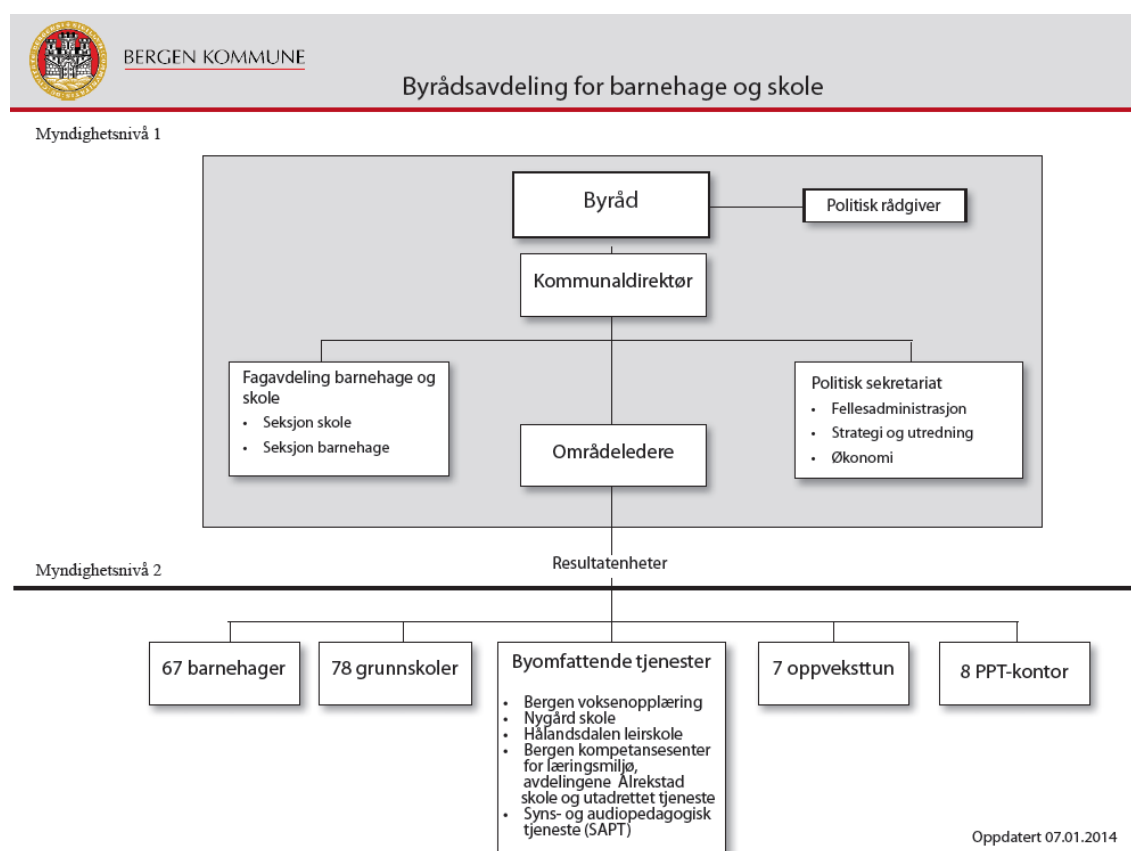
BERGEN KOMMUNE

Byrådsavdeling for barnehage og skole

Myndighetsnivå 1

Byråd

Politisk rådgiver

Kommunaldirektør

Fagavdeling barnehage og skole
- Seksjon skole
- Seksjon barnehage

Områdeledere

Politisk sekretariat
- Fellesadministrasjon
- Strategi og utredning
- Økonomi

Resultatenheter

Myndighetsnivå 2

67 barnehager

78 grunnskoler

Byomfattende tjenester
- Bergen voksenopplæring
- Nygård skole
- Hålandsdalen leirskole
- Bergen kompetansesenter for læringsmiljø, avdelingene Ålrekstad skole og utadrettet tjeneste
- Syns- og audiopedagogisk tjeneste (SAPT)

7 oppvekstttun

8 PPT-kontor

Oppdatert 07.01.2014